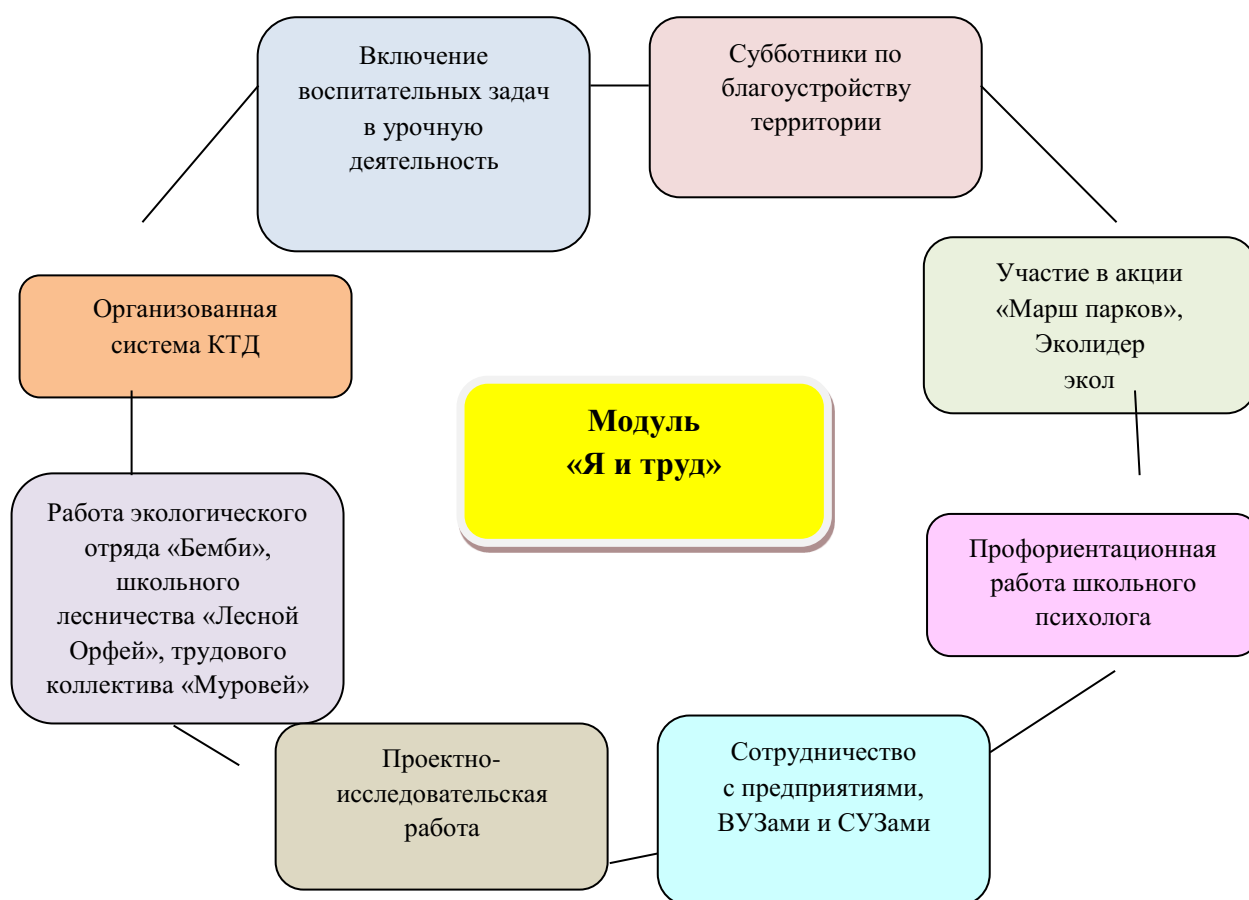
Включение воспитательных задач в урочную деятельность

Субботники по благоустройству территории

Участие в акции «Марш парков», Эколидер экол

Профориентационная работа школьного психолога

Сотрудничество с предприятиями, ВУЗами и СУЗами

Проектно-исследовательская работа

Работа экологического отряда «Бемби», школьного лесничества «Лесной Орфей», трудового коллектива «Муровей»

Организованная система КТД

Модуль «Я и труд»